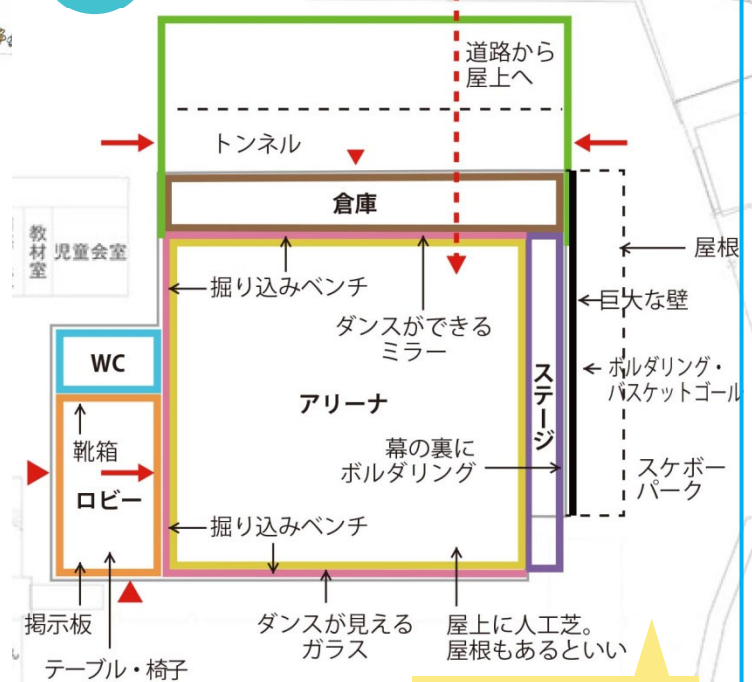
道路から屋上へ

トンネル

倉庫

教材室

児童会室

屋根

掘り込みベンチ

巨大な壁

ダンスができるミラー

WC

ボルダリング・バスケットゴール

アリーナ

ステージ

靴箱

幕の裏にボルダリング

スケボーパーク

ロビー

掘り込みベンチ

掲示板

ダンスが見えるガラス

屋上に人工芝。屋根もあるといい

テーブル・椅子